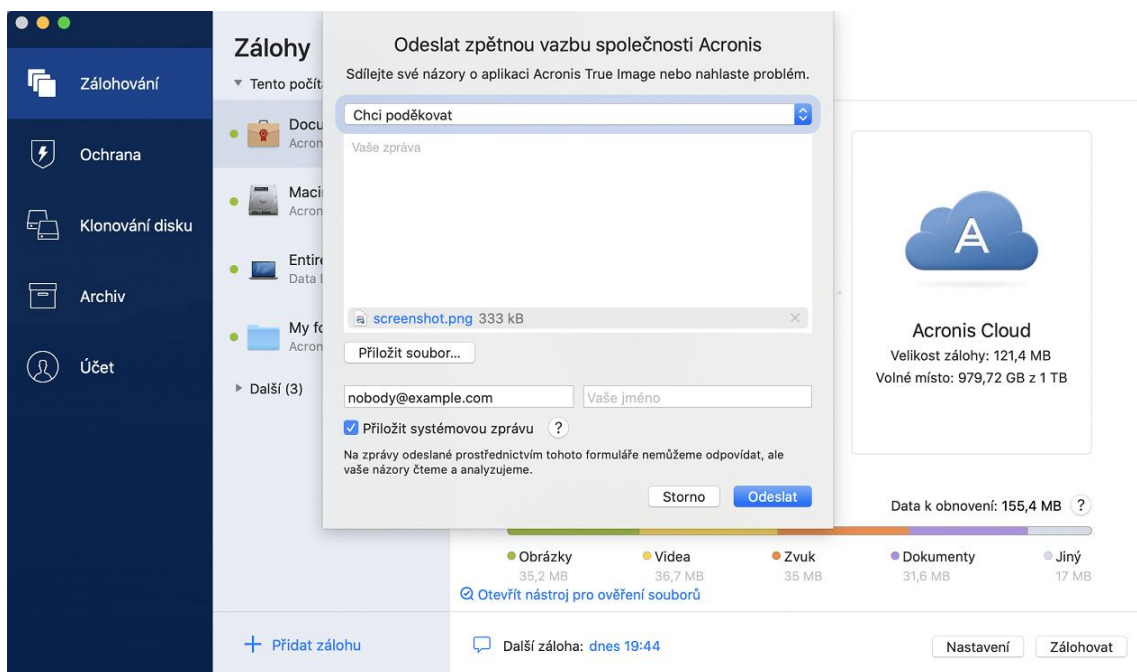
Zálohování

Ochrana

Klonování disku

Archiv

Účet

Zálohy

▼ Tento počít

Docu
Acron

Maci
Acron

Entir
Data

My fo
Acron

▶ Další (3)

+ Přidat zálohu

Odeslat zpětnou vazbu společnosti Acronis

Sdílejte své názory o aplikaci Acronis True Image nebo nahlaste problém.

Chci poděkovat

Vaše zpráva

screenshot.png 333 kB

Přiložit soubor...

nobody@example.com

Vaše jméno

Přiložit systémovou zprávu ?

Na zprávy odeslané prostřednictvím tohoto formuláře nemůžeme odpovídat, ale vaše názory čteme a analyzujeme.

Storno Odeslat

A

Acronis Cloud

Velikost zálohy: 121,4 MB

Volné místo: 979,72 GB z 1 TB

Data k obnovení: 155,4 MB ?

| Obrázky | Videa | Zvuk | Dokumenty | Jiný |
|---|---|---|---|---|
| 35,2 MB | 36,7 MB | 35 MB | 31,6 MB | 17 MB |

Otevřít nástroj pro ověření souborů

Další záloha: dnes 19:44

Nastavení Zálohovat